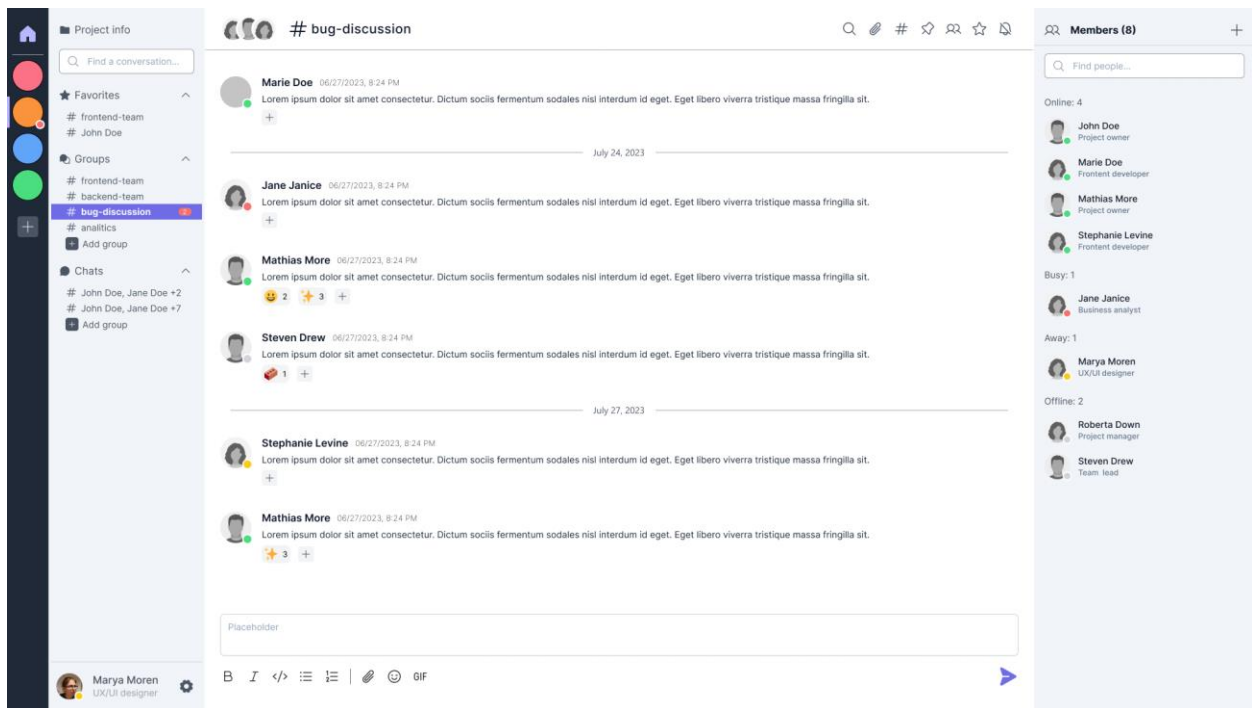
Project info

Find a conversation...

Favorites
# frontend-team
# John Doe

Groups
# frontend-team
# backend-team
# bug-discussion 2
# analitics
Add group

Chats
# John Doe, Jane Doe +2
# John Doe, Jane Doe +7
Add group

Marya Moren
UX/UI designer

# bug-discussion

Marie Doe 06/27/2023, 8:24 PM
Lorem ipsum dolor sit amet consectetur. Dictum sociis fermentum sodales nisl interdum id eget. Eget libero viverra tristique massa fringilla sit.
+

July 24, 2023

Jane Janice 06/27/2023, 8:24 PM
Lorem ipsum dolor sit amet consectetur. Dictum sociis fermentum sodales nisl interdum id eget. Eget libero viverra tristique massa fringilla sit.
+

Mathias More 06/27/2023, 8:24 PM
Lorem ipsum dolor sit amet consectetur. Dictum sociis fermentum sodales nisl interdum id eget. Eget libero viverra tristique massa fringilla sit.
2 3 +

Steven Drew 06/27/2023, 8:24 PM
Lorem ipsum dolor sit amet consectetur. Dictum sociis fermentum sodales nisl interdum id eget. Eget libero viverra tristique massa fringilla sit.
1 +

July 27, 2023

Stephanie Levine 06/27/2023, 8:24 PM
Lorem ipsum dolor sit amet consectetur. Dictum sociis fermentum sodales nisl interdum id eget. Eget libero viverra tristique massa fringilla sit.
+

Mathias More 06/27/2023, 8:24 PM
Lorem ipsum dolor sit amet consectetur. Dictum sociis fermentum sodales nisl interdum id eget. Eget libero viverra tristique massa fringilla sit.
3 +

Placeholder

B I GIF

Members (8) +

Find people...

Online: 4
John Doe
Project owner
Marie Doe
Frontent developer
Mathias More
Project owner
Stephanie Levine
Frontent developer

Busy: 1
Jane Janice
Business analyst

Away: 1
Marya Moren
UX/UI designer

Offline: 2
Roberta Down
Project manager
Steven Drew
Team lead